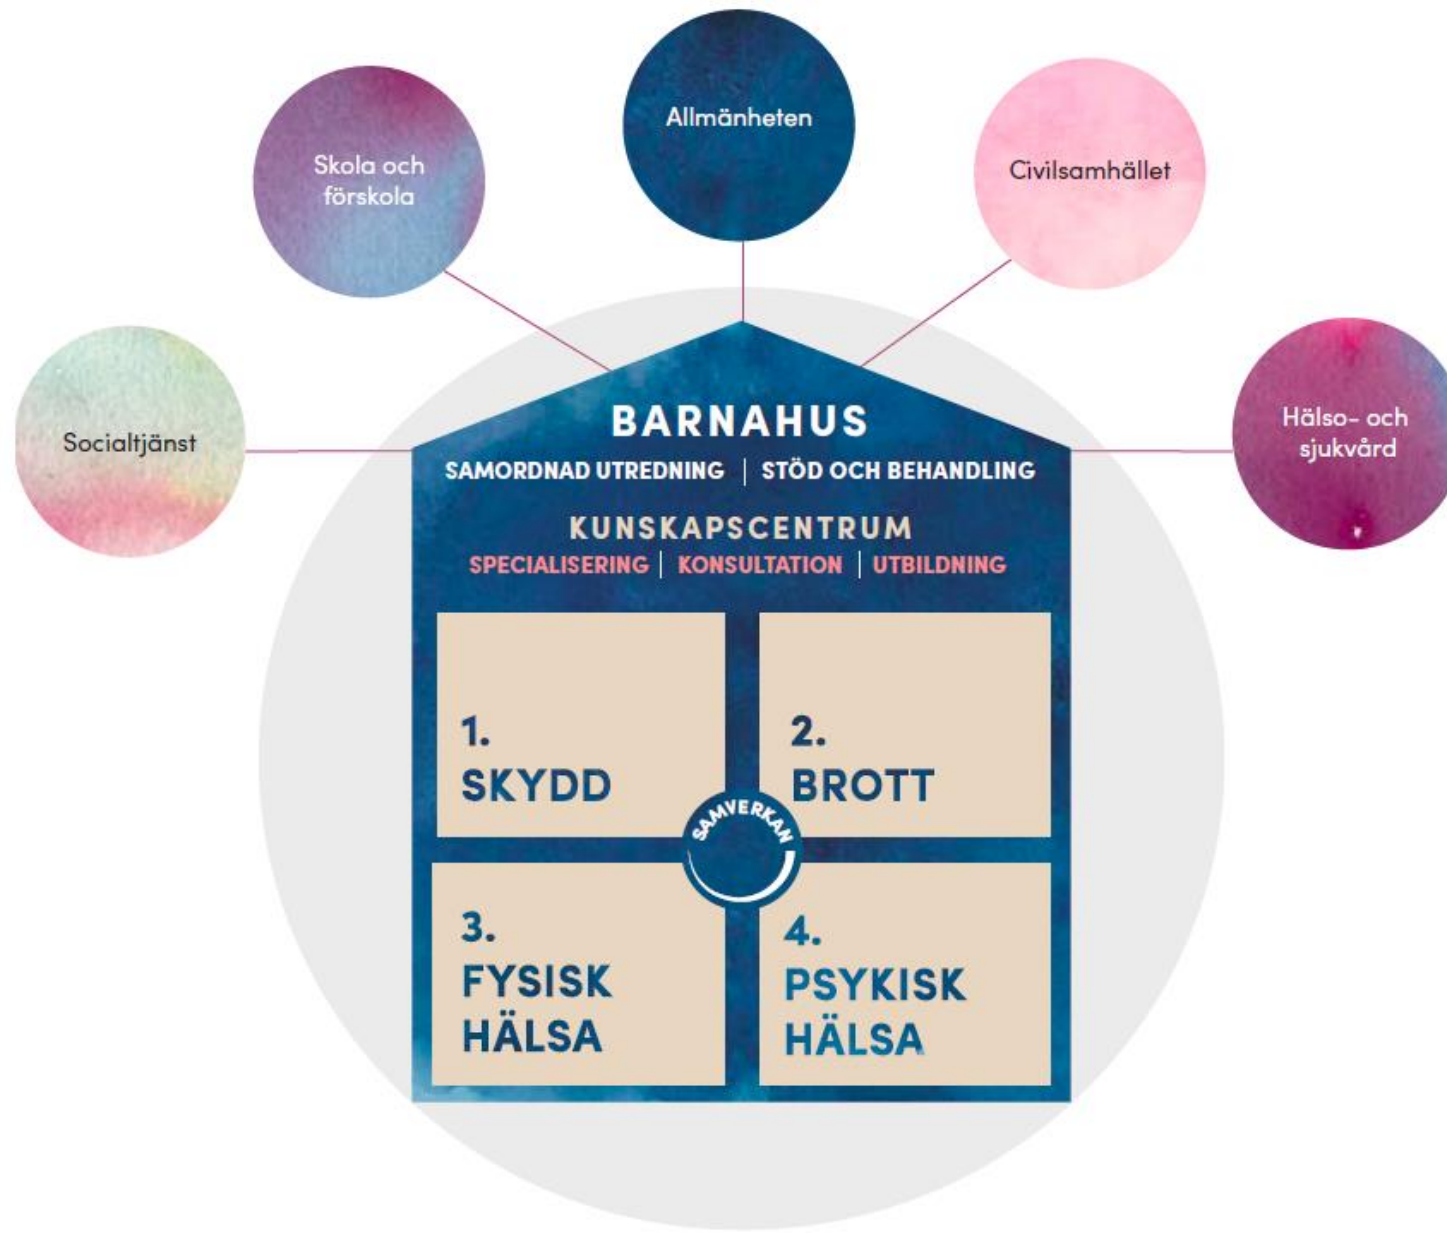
Allmänheten

Skola och förskola

Civilsamhället

Socialtjänst

Hälso- och sjukvård

BARNAHUS

SAMORDNAD UTREDNING | STÖD OCH BEHANDLING

KUNSKAPSCENTRUM

SPECIALISERING | KONSULTATION | UTBILDNING

1. SKYDD

2. BROTT

SAMVERKAN

3. FYSISK HÄLSA

4. PSYKISK HÄLSA